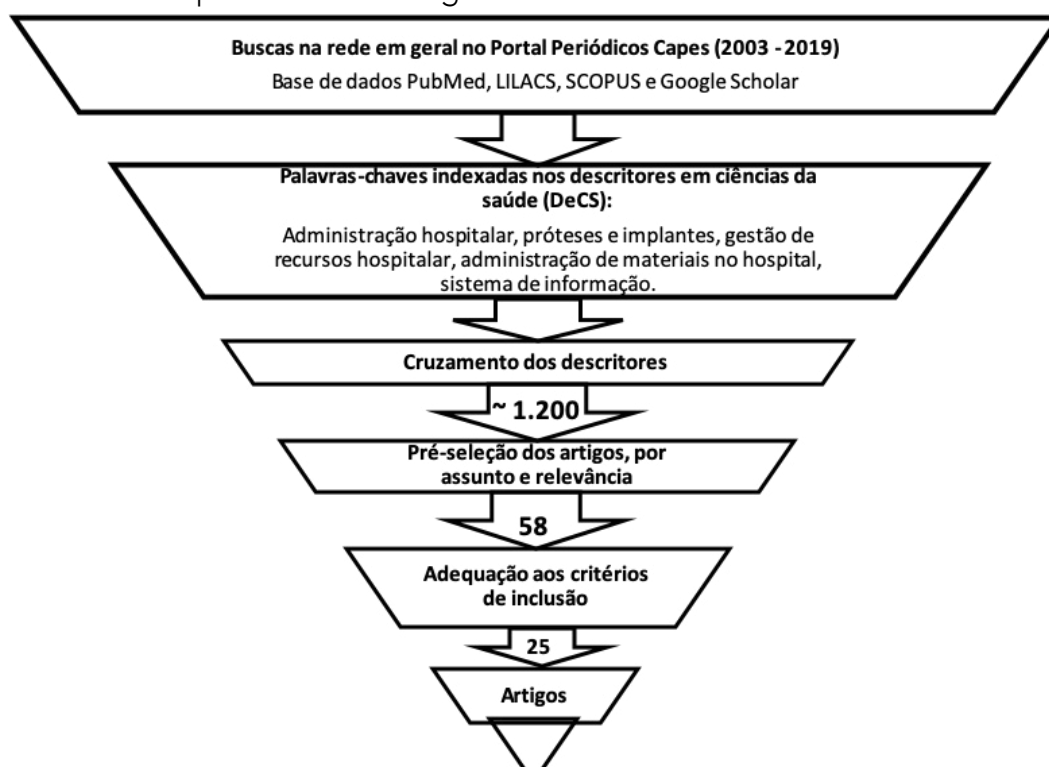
Buscas na rede em geral no Portal Periódicos Capes (2003 - 2019)

Base de dados PubMed, LILACS, SCOPUS e Google Scholar

Palavras-chaves indexadas nos descritores em ciências da saúde (DeCS):

Administração hospitalar, próteses e implantes, gestão de recursos hospitalar, administração de materiais no hospital, sistema de informação.

Cruzamento dos descritores

~ 1.200

Pré-seleção dos artigos, por assunto e relevância

58

Adequação aos critérios de inclusão

25

Artigos